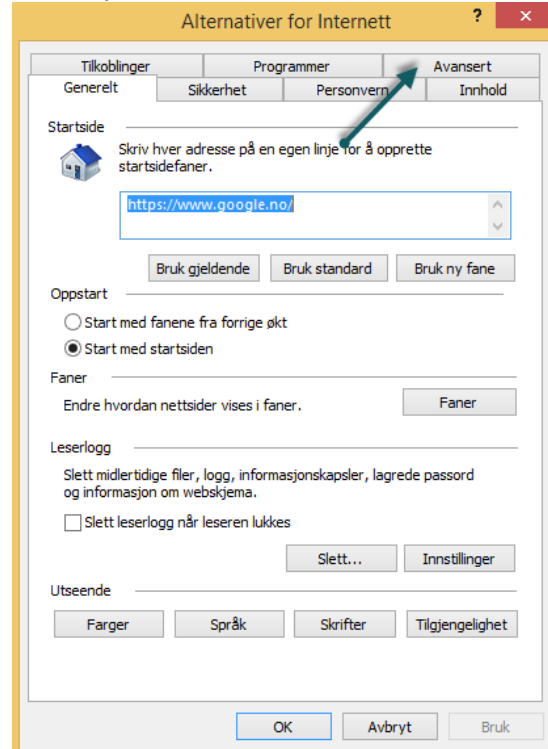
Alternativer for Internett

?

×

Tilkoblinger | Programmer | Avansert

Generelt | Sikkerhet | Personvern | Innhold

Startside

Skriv hver adresse på en egen linje for å opprette startsidefaner.

https://www.google.no/

Bruk gjeldende | Bruk standard | Bruk ny fane

Oppstart

Start med fanene fra forrige økt

Start med startsiden

Faner

Endre hvordan nettsider vises i faner.

Faner

Leserlogg

Slett midlertidige filer, logg, informasjonskapsler, lagrede passord og informasjon om webskjema.

Slett leserlogg når leseren lukkes

Slett... | Innstillinger

Utseende

Farger | Språk | Skrifter | Tilgjengelighet

OK | Avbryt | Bruk